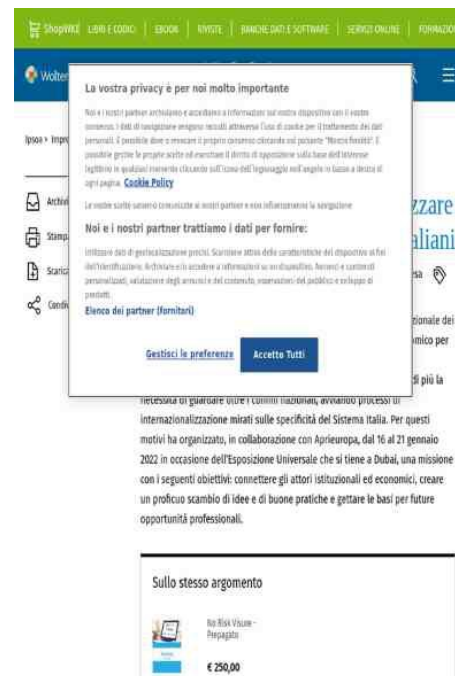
ShopWKI | LIBRI E CODICI | EBOOK | RIVISTE | BANCHE DATI E SOFTWARE | SERVIZI ONLINE | FORMAZIO

Wolter

La vostra privacy è per noi molto importante

Noi e i nostri partner archiviamo e accediamo a informazioni sul vostro dispositivo con il vostro consenso. I dati di navigazione vengono raccolti attraverso l'uso di cookie per il trattamento dei dati personali. È possibile dare o revocare il proprio consenso cliccando sul pulsante "Mostra finalità". È possibile gestire le proprie scelte ed esercitare il diritto di opposizione sulla base del legittimo interesse in qualsiasi momento cliccando sull'icona dell'ingranaggio nell'angolo in basso a destra di ogni pagina. Cookie Policy

Le vostre scelte saranno comunicate ai nostri partner e non influenzeranno la navigazione.

Noi e i nostri partner trattiamo i dati per fornire:

Utilizzare dati di geolocalizzazione precisi. Scansione attiva delle caratteristiche del dispositivo ai fini dell'identificazione. Archiviare e/o accedere a informazioni su un dispositivo. Annunci e contenuti personalizzati, valutazione degli annunci e del contenuto, osservazioni del pubblico e sviluppo di prodotti.

Elenco dei partner (fornitori)

Gestisci le preferenze

Accetta Tutti

Ipsoa › Impr

Archivi

Stamp

Scarica

Condi

zzare

aliani

rsa

zionale dei

omico per

di più la

necessità di guardare oltre i confini nazionali, avviando processi di internazionalizzazione mirati sulle specificità del Sistema Italia. Per questi motivi ha organizzato, in collaborazione con Aprieuropa, dal 16 al 21 gennaio 2022 in occasione dell'Esposizione Universale che si tiene a Dubai, una missione con i seguenti obiettivi: connettere gli attori istituzionali ed economici, creare un proficuo scambio di idee e di buone pratiche e gettare le basi per future opportunità professionali.

Sullo stesso argomento

No Risk Visure - Prepagato

€ 250,00